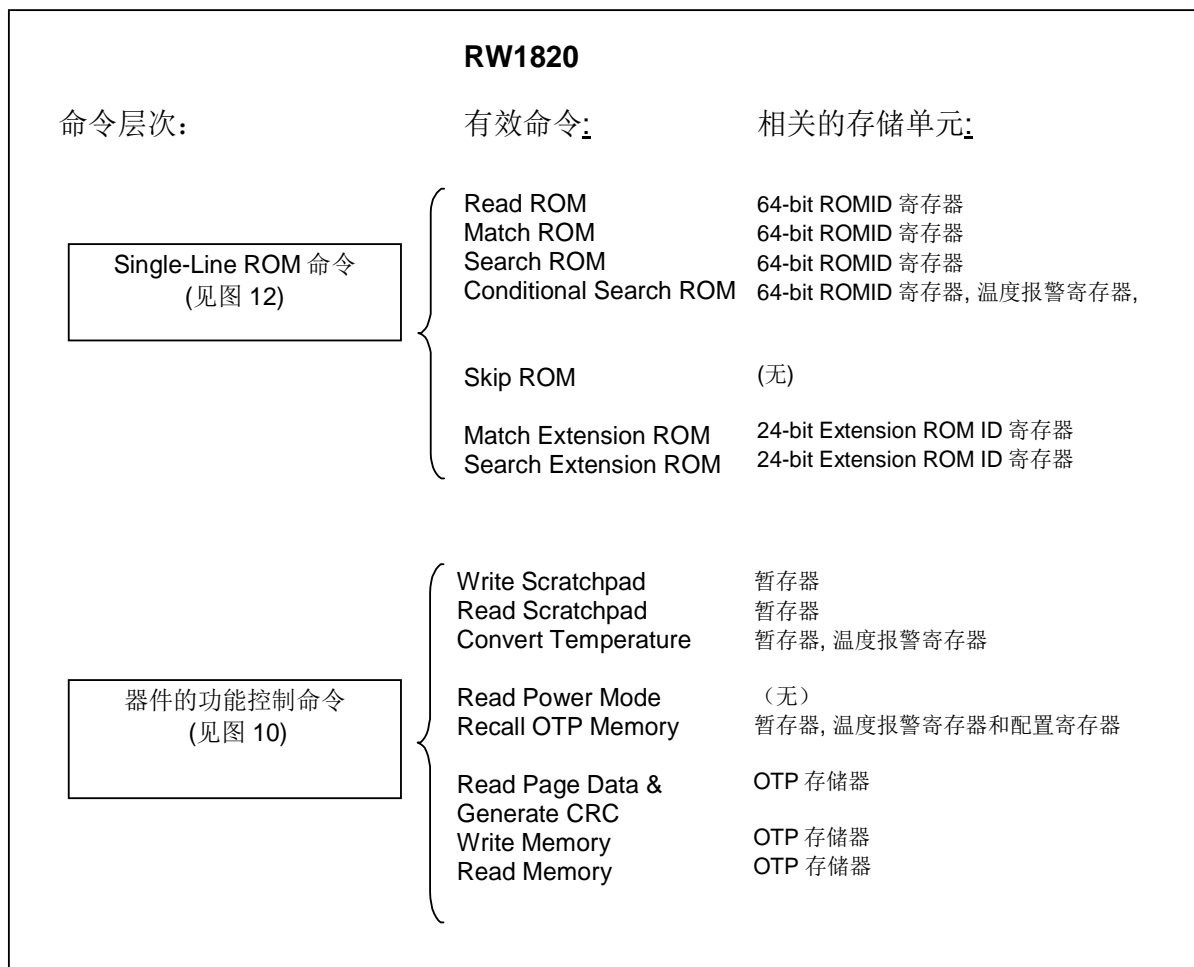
RW1820

命令层次: 有效命令: 相关的存储单元:

Single-Line ROM 命令
(见图 12)

Read ROM 64-bit ROMID 寄存器
Match ROM 64-bit ROMID 寄存器
Search ROM 64-bit ROMID 寄存器
Conditional Search ROM 64-bit ROMID 寄存器, 温度报警寄存器,

Skip ROM (无)

Match Extension ROM 24-bit Extension ROM ID 寄存器
Search Extension ROM 24-bit Extension ROM ID 寄存器

器件的功能控制命令
(见图 10)

Write Scratchpad 暂存器
Read Scratchpad 暂存器
Convert Temperature 暂存器, 温度报警寄存器

Read Power Mode （无）
Recall OTP Memory 暂存器, 温度报警寄存器和配置寄存器

Read Page Data & Generate CRC OTP 存储器
Write Memory OTP 存储器
Read Memory OTP 存储器